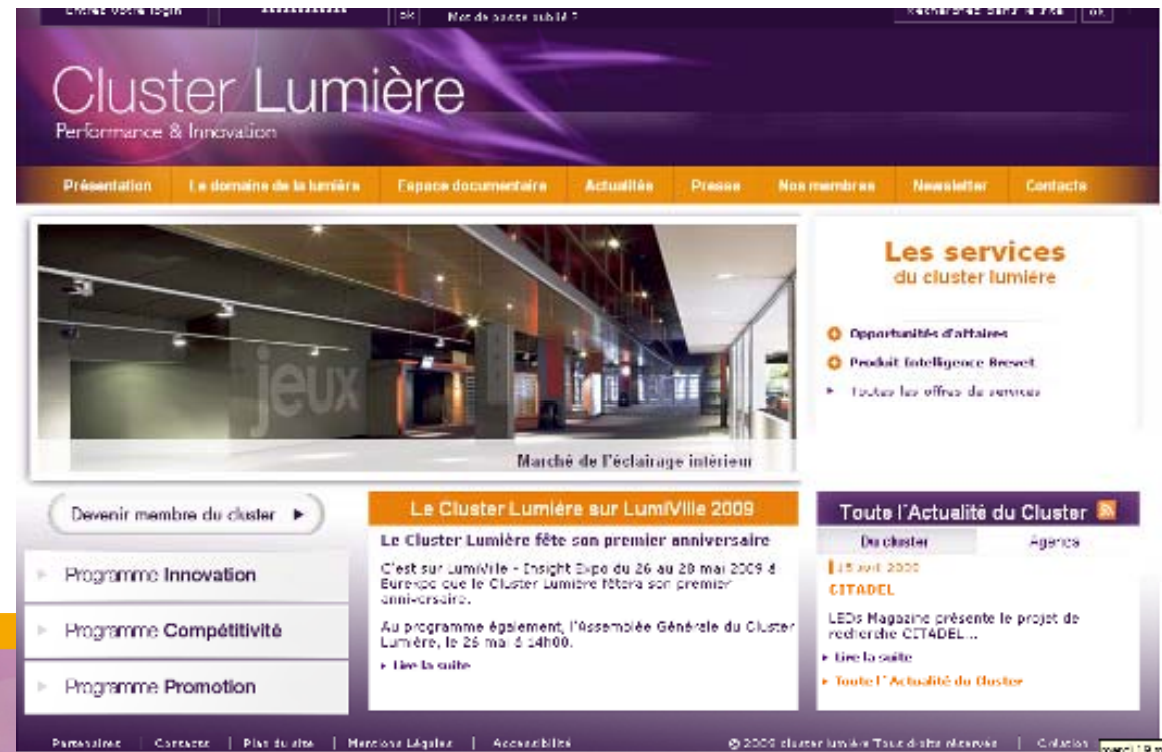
Entrez votre login | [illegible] | ok | Mot de passe oublié ? | Rechercher dans le site | ok

Cluster Lumière
Performance & Innovation

Présentation | Le domaine de la lumière | Espace documentaire | Actualités | Presse | Nos membres | Newsletter | Contacts

jeux

Marché de l'éclairage intérieur

Les services
du cluster lumière

Opportunités d'affaires
Produit Intelligence Brevet
Toutes les offres de services

Devenir membre du cluster ►

Programme Innovation
Programme Compétitivité
Programme Promotion

Le Cluster Lumière sur LumiVille 2009

Le Cluster Lumière fête son premier anniversaire

C'est sur LumiVille - Insight Expo du 26 au 28 mai 2009 à Eurexpo que le Cluster Lumière fêtera son premier anniversaire.

Au programme également, l'Assemblée Générale du Cluster Lumière, le 26 mai à 14h00.

Lire la suite

Toute l'Actualité du Cluster

Du cluster | Agenda

15 avril 2009
CITADEL

LEDs Magazine présente le projet de recherche CITADEL...

Lire la suite

Toute l'Actualité du Cluster

Partenaires | Contacts | Plan du site | Mentions Légales | Accessibilité | © 2009 cluster lumière Tous droits réservés | Création